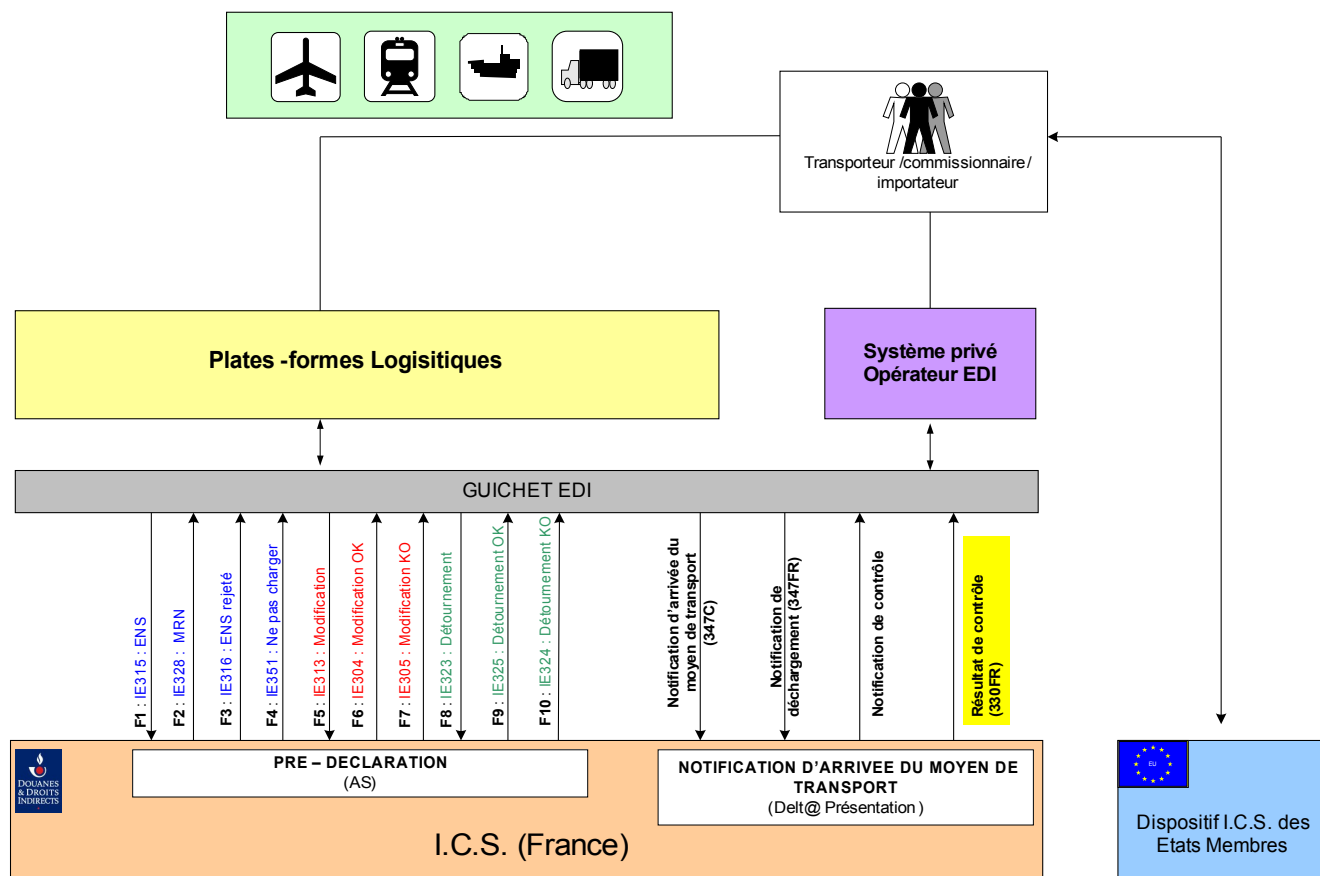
Transporteur /commissionnaire/ importateur

Plates -formes Logisitiques

Système privé Opérateur EDI

GUICHET EDI

F1 : IE315 : ENS
F2 : IE328 : MRN
F3 : IE316 : ENS rejeté
F4 : IE351 : Ne pas charger
F5 : IE313 : Modification
F6 : IE304 : Modification OK
F7 : IE305 : Modification KO
F8 : IE323 : Détournement
F9 : IE325 : Détournement OK
F10 : IE324 : Détournement KO

Notification d'arrivée du moyen de transport (347C)
Notification de déchargement (347FR)
Notification de contrôle
Résultat de contrôle (330FR)

DOUANES & DROITS INDIRECTS

PRE – DECLARATION
(AS)

NOTIFICATION D'ARRIVEE DU MOYEN DE TRANSPORT
(Delt@ Présentation )

I.C.S. (France)

EU

Dispositif I.C.S. des Etats Membres